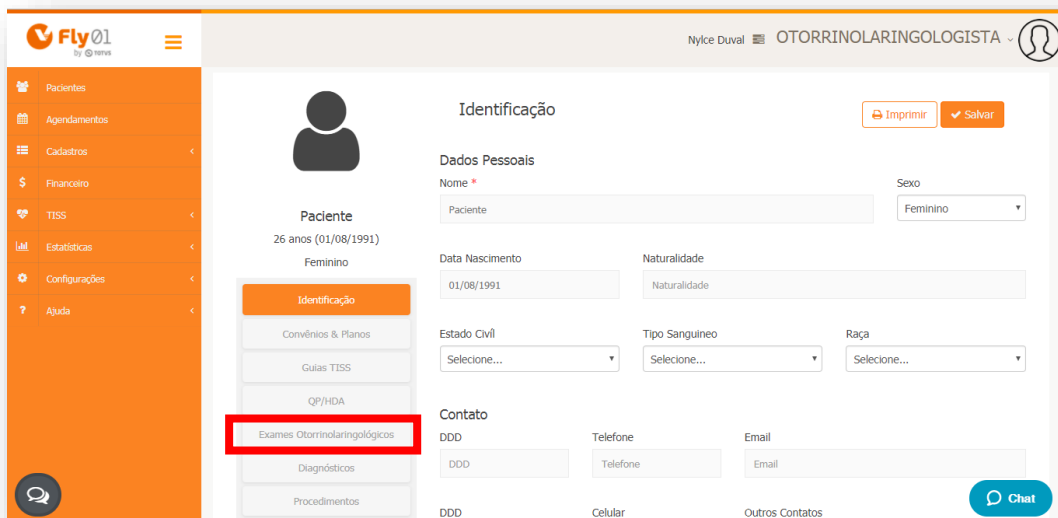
Fly01 by TOTVS

Pacientes
Agendamentos
Cadastros
Financeiro
TISS
Estatísticas
Configurações
Ajuda

Nylce Duval OTORRINOLARINGOLOGISTA

Paciente
26 anos (01/08/1991)
Feminino

Identificação
Convênios & Planos
Guias TISS
QP/HDA
Exames Otorrinolaringológicos
Diagnósticos
Procedimentos

Identificação

Imprimir
Salvar

Dados Pessoais

Nome *
Paciente

Sexo
Feminino

Data Nascimento
01/08/1991

Naturalidade
Naturalidade

Estado Civíl
Selecione...

Tipo Sanguineo
Selecione...

Raça
Selecione...

Contato

DDD
DDD

Telefone
Telefone

Email
Email

DDD

Celular

Outros Contatos

Chat